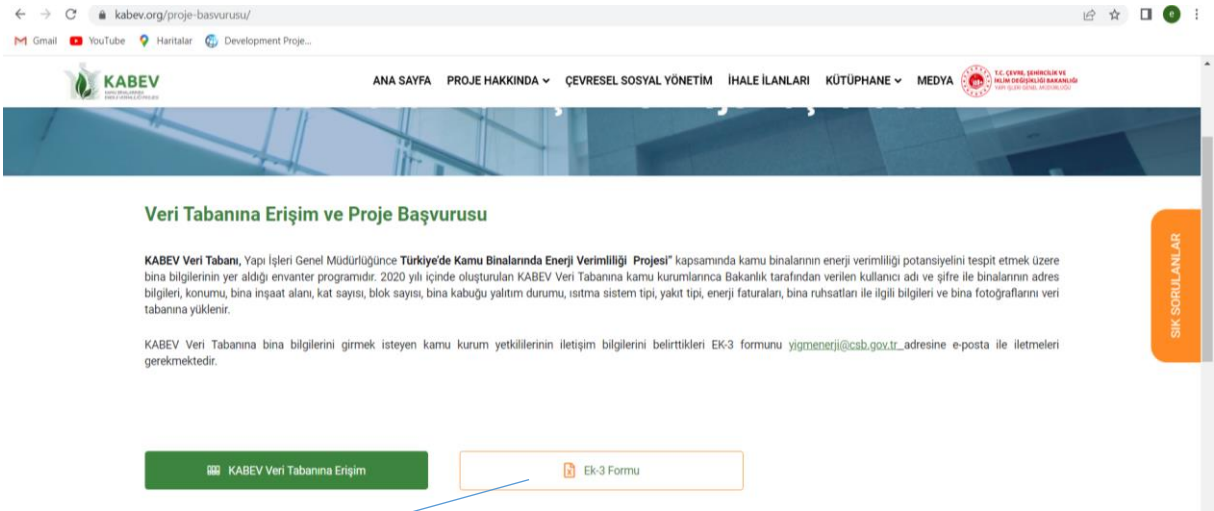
kabev.org/proje-basvurusu/

Gmail YouTube Haritalar Development Proje...

KABEV

ANA SAYFA PROJE HAKKINDA ÇEVRESEL SOSYAL YÖNETİM İHALE İLANLARI KÜTÜPHANE MEDYA

T.C. ÇEVRE, ŞEHİRCİLİK VE İKLİM DEĞİŞİKLİĞİ BAKANLIĞI

Veri Tabanına Erişim ve Proje Başvurusu

KABEV Veri Tabanı, Yapı İşleri Genel Müdürlüğünce Türkiye'de Kamu Binalarında Enerji Verimliliği Projesi" kapsamında kamu binalarının enerji verimliliği potansiyelini tespit etmek üzere bina bilgilerinin yer aldığı envanter programıdır. 2020 yılı içinde oluşturulan KABEV Veri Tabanına kamu kurumlarınca Bakanlık tarafından verilen kullanıcı adı ve şifre ile binalarının adres bilgileri, konumu, bina inşaat alanı, kat sayısı, blok sayısı, bina kabuğu yalıtım durumu, ısıtma sistem tipi, yakıt tipi, enerji faturaları, bina ruhsatları ile ilgili bilgileri ve bina fotoğraflarını veri tabanına yüklenir.

KABEV Veri Tabanına bina bilgilerini girmek isteyen kamu kurum yetkililerinin iletişim bilgilerini belirttikleri EK-3 formunu yigmenerji@csb.gov.tr adresine e-posta ile iletmeleri gerekmektedir.

SIK SORULANLAR

KABEV Veri Tabanına Erişim

Ek-3 Formu